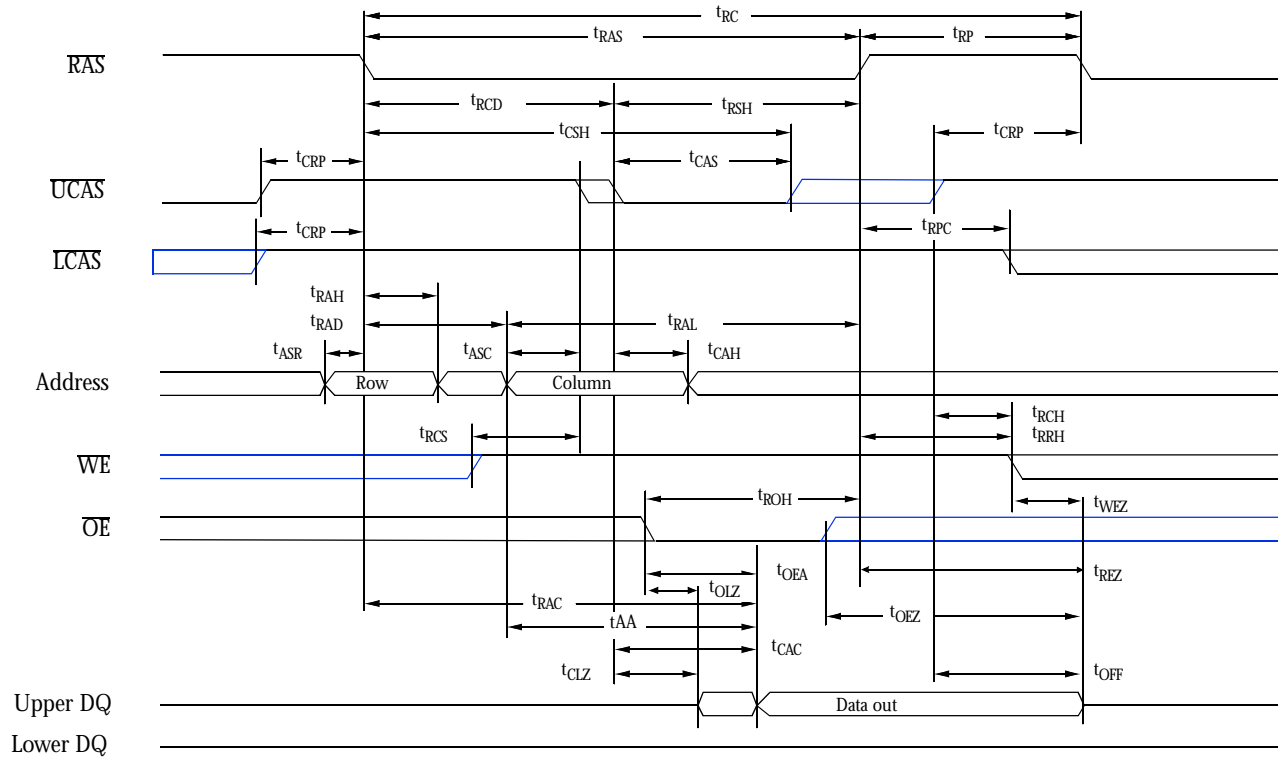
$t_{RC}$
$t_{RAS}$
$t_{RP}$
$\overline{RAS}$
$t_{RCD}$
$t_{RSH}$
$t_{CSH}$
$t_{CRP}$
$t_{CRP}$
$t_{CAS}$
$\overline{UCAS}$
$t_{CRP}$
$t_{RPC}$
$\overline{LCAS}$
$t_{RAH}$
$t_{RAD}$
$t_{RAL}$
$t_{ASR}$
$t_{ASC}$
$t_{CAH}$
Address
Row
Column
$t_{RCH}$
$t_{RRH}$
$t_{RCS}$
$\overline{WE}$
$t_{ROH}$
$t_{WEZ}$
$\overline{OE}$
$t_{OEA}$
$t_{REZ}$
$t_{OLZ}$
$t_{RAC}$
$t_{OEZ}$
tAA
$t_{CAC}$
$t_{CLZ}$
$t_{OFF}$
Upper DQ
Data out
Lower DQ